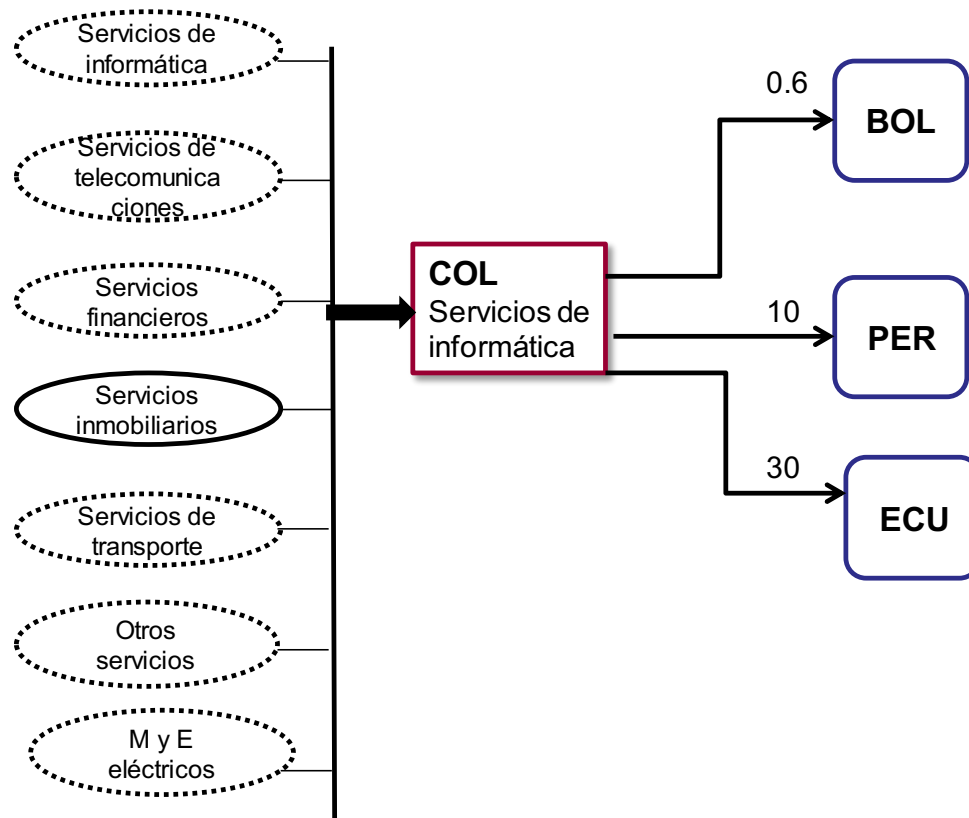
Servicios de informática

Servicios de telecomunicaciones

Servicios financieros

Servicios inmobiliarios

Servicios de transporte

Otros servicios

M y E eléctricos

COL
Servicios de informática

0.6

BOL

10

PER

30

ECU